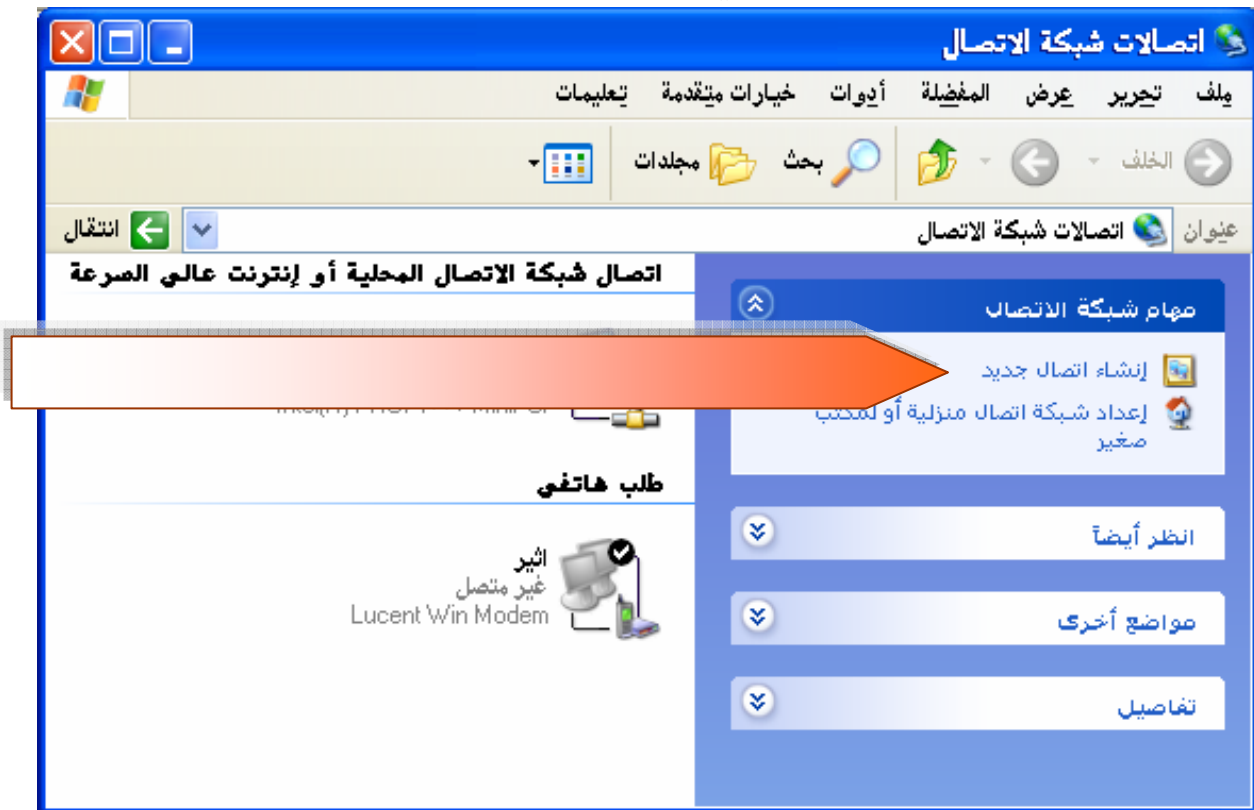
اتصالات شبكة الاتصال

ملف تحرير عرض المفضلة أدوات خيارات متقدمة تعليمات

الخلف بحث مجلدات

عنوان اتصالات شبكة الاتصال انتقال

اتصال شبكة الاتصال المحلية أو إنترنت عالي السرعة

مهام شبكة الاتصال

إنشاء اتصال جديد

إعداد شبكة اتصال منزلية أو لمكتب صغير

طلب هاتفي

اثير
غير متصل
Lucent Win Modem

انظر أيضاً

مواضع أخرى

تفاصيل